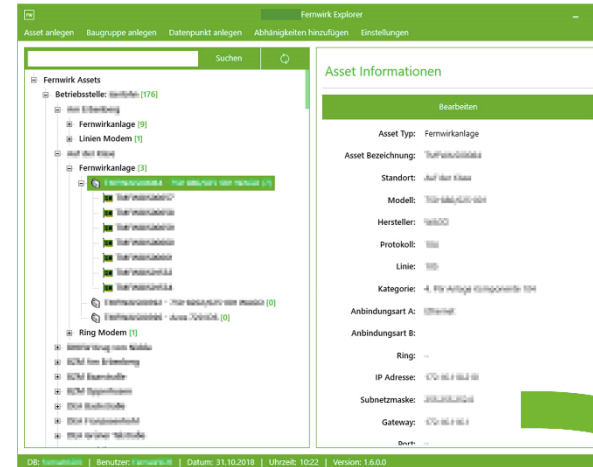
FW

Fernwirk Explorer

Asset anlegen  Baugruppe anlegen  Datenpunkt anlegen  Abhängikeiten hinzufügen  Einstellungen

Suchen

Fernwirk Assets
Betriebsstelle: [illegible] [176]
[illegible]
Fernwirkanlage [9]
Linien Modem [1]
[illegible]
Fernwirkanlage [3]
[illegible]
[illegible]
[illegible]
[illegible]
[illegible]
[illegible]
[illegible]
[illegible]
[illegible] [0]
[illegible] [0]
Ring Modem [1]
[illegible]
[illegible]
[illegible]
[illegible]
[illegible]
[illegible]
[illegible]

Asset Informationen

Bearbeiten

Asset Typ: Fernwirkanlage
Asset Bezeichnung: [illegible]
Standort: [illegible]
Modell: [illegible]
Hersteller: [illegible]
Protokoll: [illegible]
Linie: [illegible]
Kategorie: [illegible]
Anbindungsart A: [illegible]
Anbindungsart B:
Ring: --
IP Adresse: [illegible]
Subnetzmaske: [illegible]
Gateway: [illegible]
Port: --

DB: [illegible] | Benutzer: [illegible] | Datum: 31.10.2018 | Uhrzeit: 10:22 | Version: 1.6.0.0